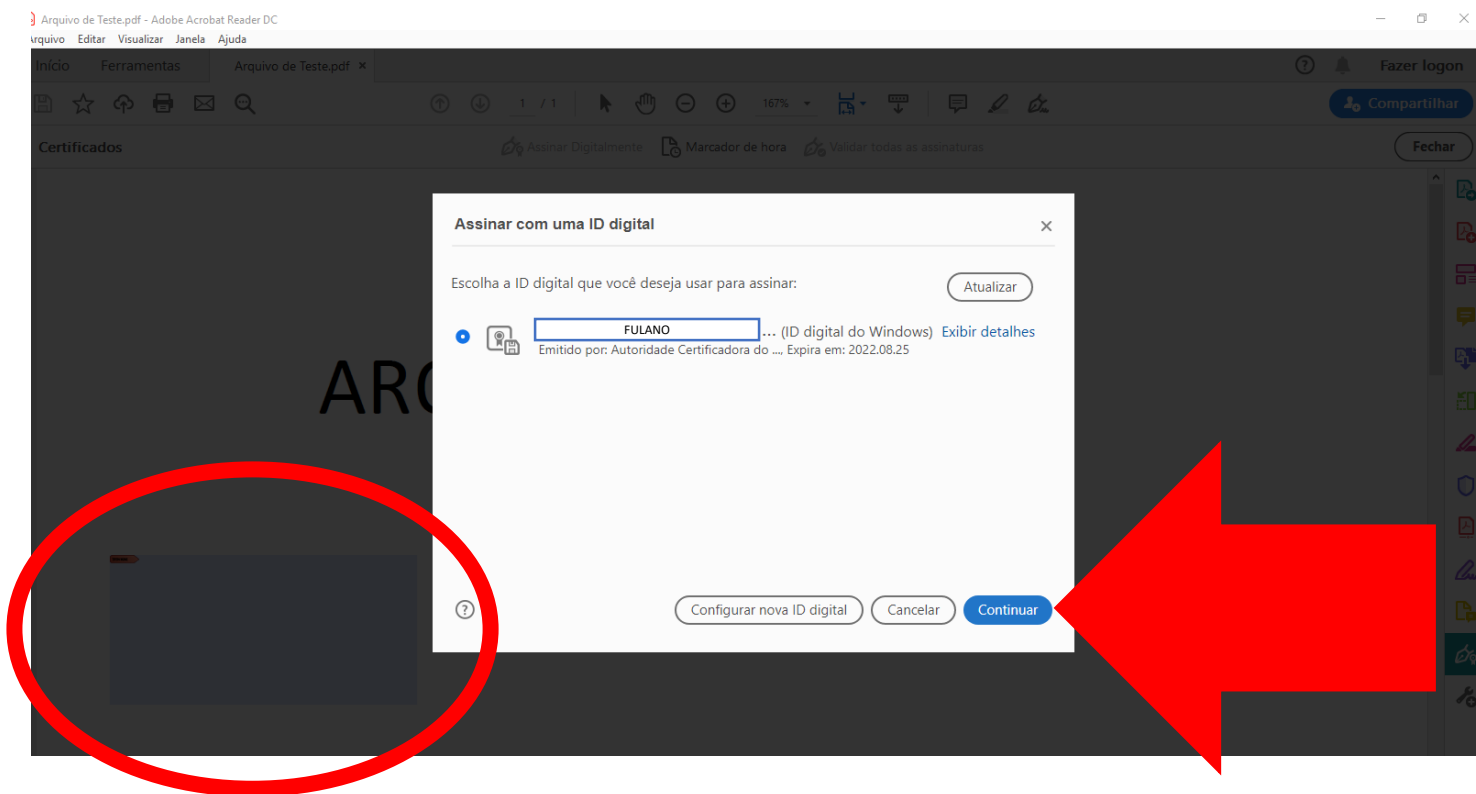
Arquivo de Teste.pdf - Adobe Acrobat Reader DC
Arquivo Editar Visualizar Janela Ajuda
Início Ferramentas Arquivo de Teste.pdf ×
Fazer logon
1 / 1 167%
Compartilhar
Certificados
Assinar Digitalmente Marcador de hora Validar todas as assinaturas
Fechar
ARQ

Assinar com uma ID digital ×

Escolha a ID digital que você deseja usar para assinar:
Atualizar

FULANO ... (ID digital do Windows) Exibir detalhes
Emitido por: Autoridade Certificadora do ..., Expira em: 2022.08.25

Configurar nova ID digital
Cancelar
Continuar